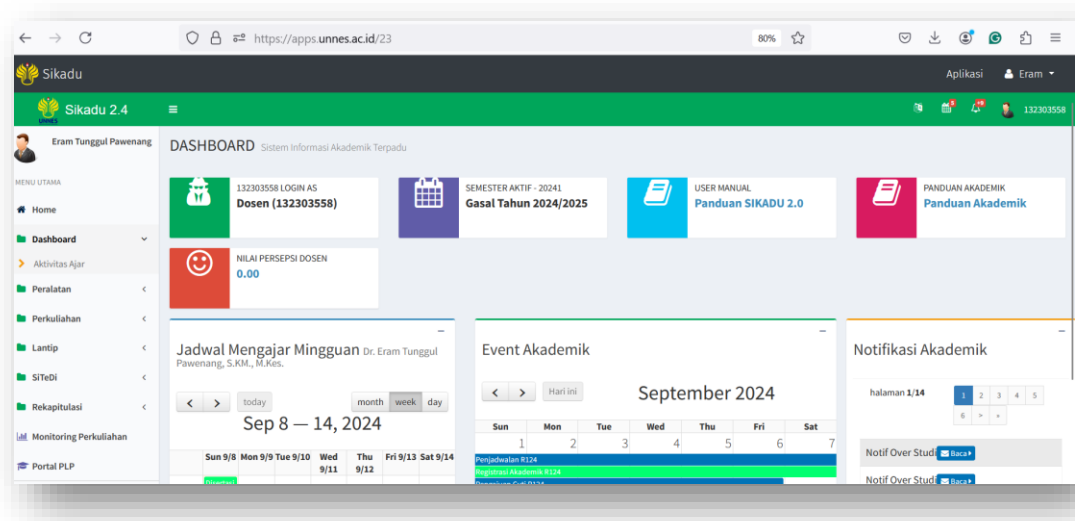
https://apps.unnes.ac.id/23

80%

Sikadu

Aplikasi Eram

Sikadu 2.4

132303558

Eram Tunggul Pawenang

MENU UTAMA

Home

Dashboard

Aktivitas Ajar

Peralatan

Perkuliahan

Lantip

SiTeDi

Rekapitulasi

Monitoring Perkuliahan

Portal PLP

DASHBOARD Sistem Informasi Akademik Terpadu

132303558 LOGIN AS
Dosen (132303558)

SEMESTER AKTIF - 20241
Gasal Tahun 2024/2025

USER MANUAL
Panduan SIKADU 2.0

PANDUAN AKADEMIK
Panduan Akademik

NILAI PERSEPSI DOSEN
0.00

Jadwal Mengajar Mingguan Dr. Eram Tunggul Pawenang, S.KM., M.Kes.

today

month week day

Sep 8 — 14, 2024

| | Sun 9/8 | Mon 9/9 | Tue 9/10 | Wed 9/11 | Thu 9/12 | Fri 9/13 | Sat 9/14 |
|---|---|---|---|---|---|---|---|

Event Akademik

Hari ini

September 2024

| Sun | Mon | Tue | Wed | Thu | Fri | Sat |
|---|---|---|---|---|---|---|
| 1 | 2 | 3 | 4 | 5 | 6 | 7 |

Penjadwalan R124

Registrasi Akademik R124

Notifikasi Akademik

halaman 1/14

1 2 3 4 5 6 > »

Notif Over Studi Baca

Notif Over Studi Baca